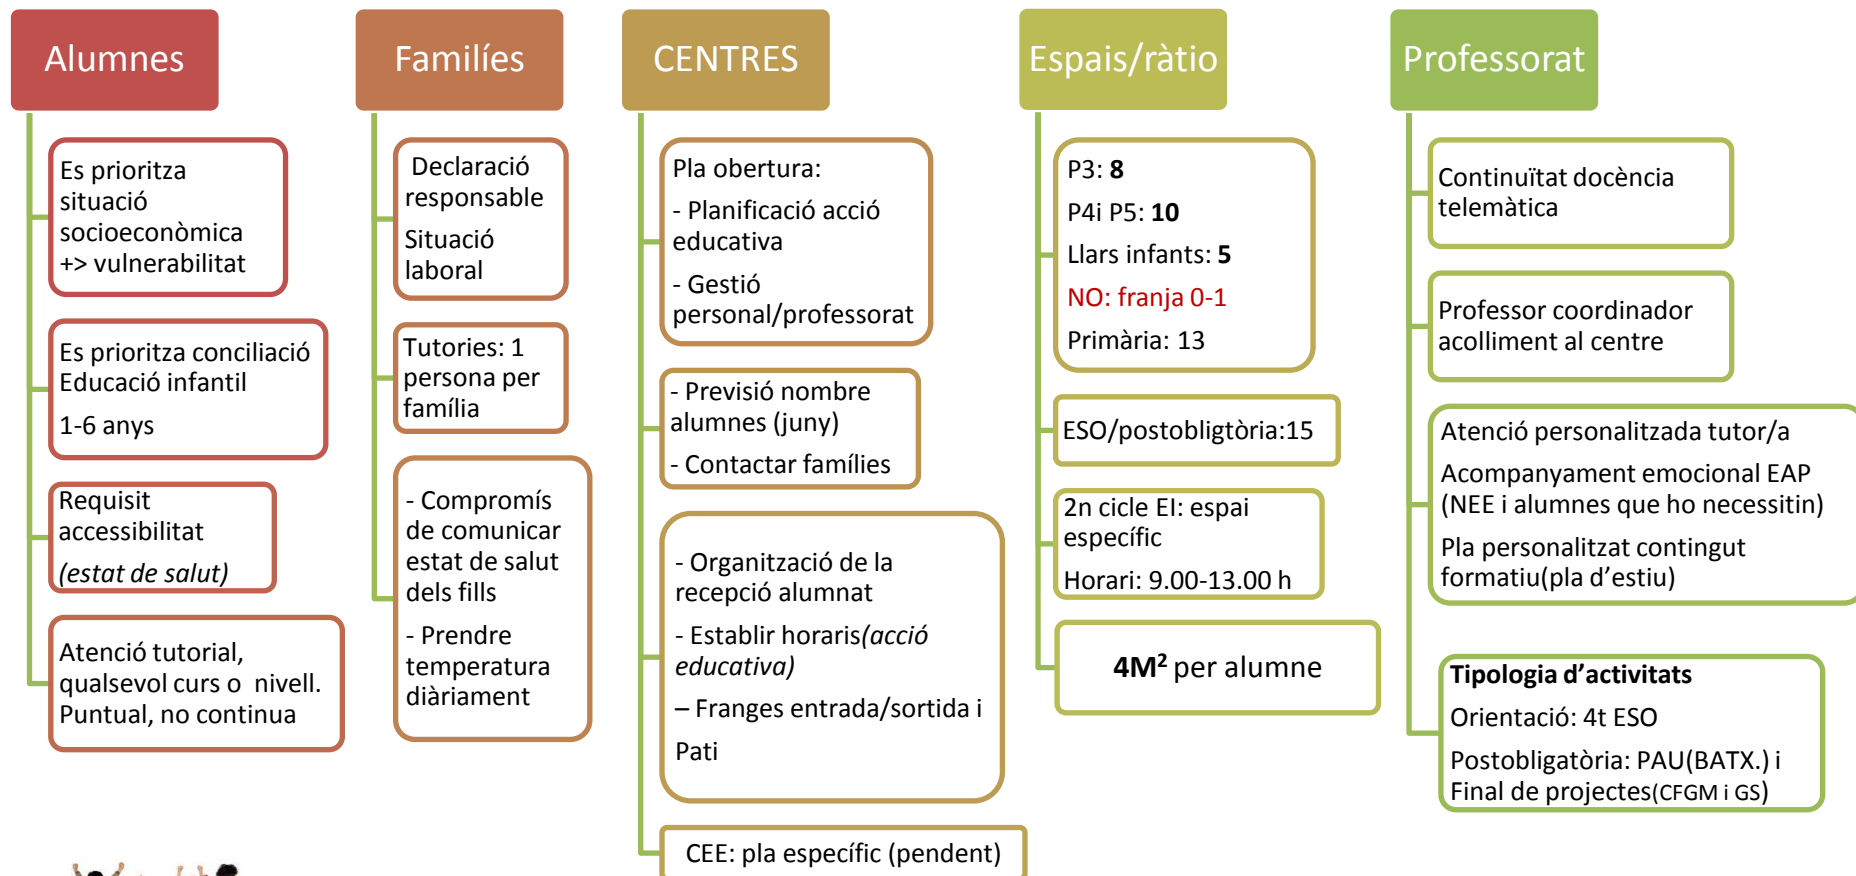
Alumnes

Es prioritza situació socioeconòmica +> vulnerabilitat

Es prioritza conciliació Educació infantil

1-6 anys

Requisit accessibilitat

*(estat de salut)*

Atenció tutorial, qualsevol curs o nivell. Puntual, no continua

Famílíes

Declaració responsable

Situació laboral

Tutories: 1 persona per família

- Compromís de comunicar estat de salut dels fills

- Prendre temperatura diàriament

CENTRES

Pla obertura:

- Planificació acció educativa

- Gestió personal/professorat

- Previsió nombre alumnes (juny)

- Contactar famílies

- Organització de la recepció alumnat

- Establir horaris*(acció educativa)*

– Franges entrada/sortida i

Pati

CEE: pla específic (pendent)

Espais/ràtio

P3: **8**

P4i P5: **10**

Llars infants: **5**

NO: franja 0-1

Primària: 13

ESO/postobligtòria:15

2n cicle EI: espai específic

Horari: 9.00-13.00 h

**4M$^2$** per alumne

Professorat

Continuïtat docència telemàtica

Professor coordinador acolliment al centre

Atenció personalitzada tutor/a

Acompanyament emocional EAP (NEE i alumnes que ho necessitin)

Pla personalitzat contingut formatiu(pla d'estiu)

**Tipologia d'activitats**

Orientació: 4t ESO

Postobligatòria: PAU(BATX.) i Final de projectes(CFGM i GS)